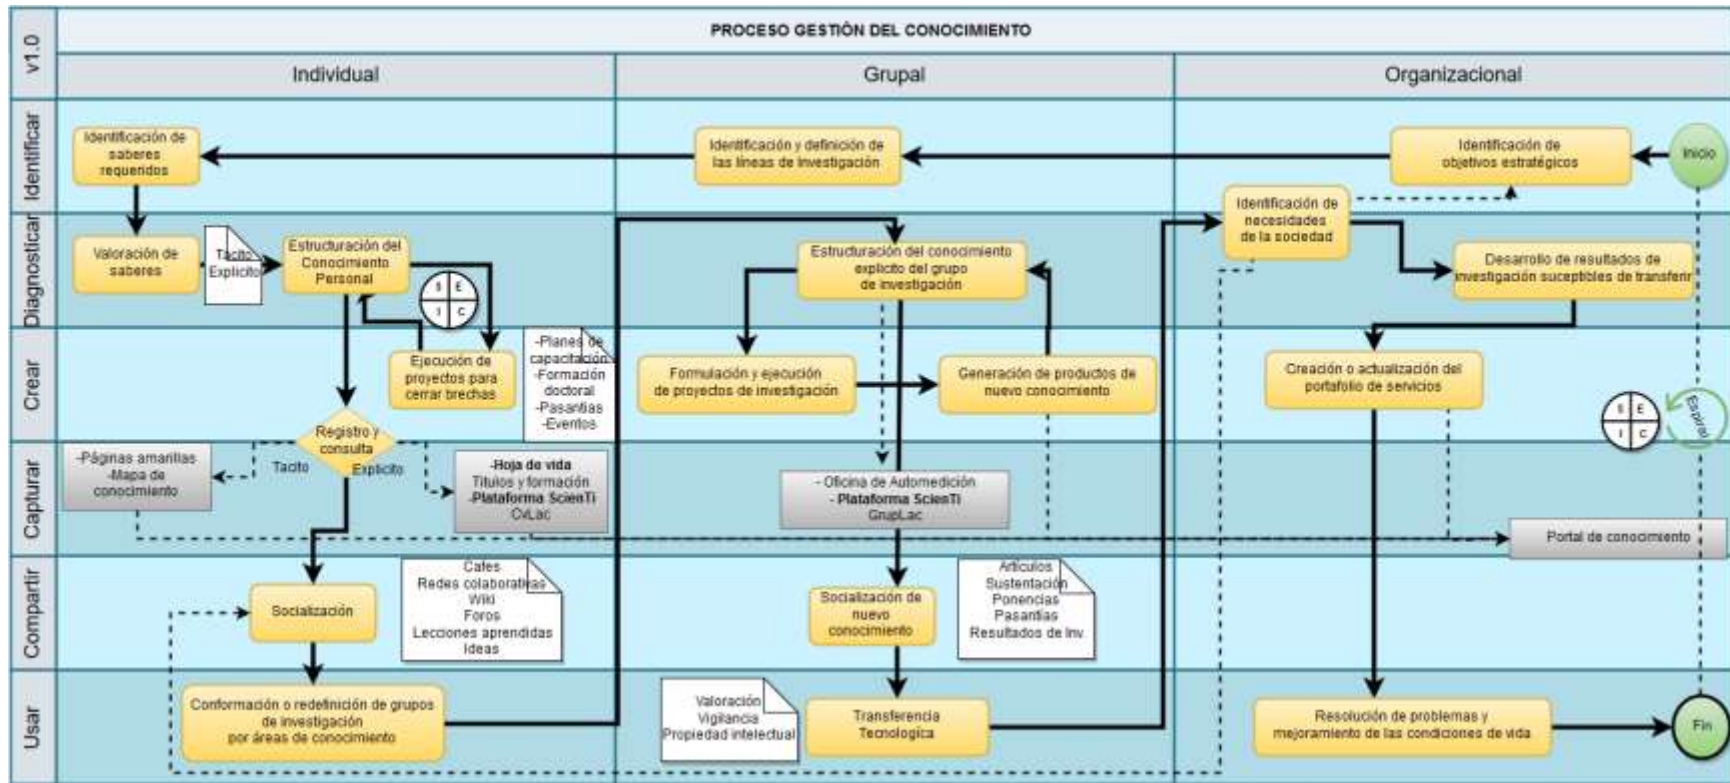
v1.0

PROCESO GESTIÓN DEL CONOCIMIENTO

Individual

Grupal

Organizacional

Identificar

Diagnosticar

Crear

Capturar

Compartir

Usar

Identificación de saberes requeridos

Identificación y definición de las líneas de investigación

Identificación de objetivos estratégicos

Inicio

Valoración de saberes

Tacito Explicito

Estructuración del Conocimiento Personal

S E I C

Estructuración del conocimiento explícito del grupo de investigación

Identificación de necesidades de la sociedad

Desarrollo de resultados de investigación suceptibles de transferir

Ejecución de proyectos para cerrar brechas

-Planes de capacitación
-Formación doctoral
-Pasantías
-Eventos

Formulación y ejecución de proyectos de investigación

Generación de productos de nuevo conocimiento

Creación o actualización del portafolio de servicios

S E I C

Espiral

Registro y consulta

Tacito

Explicito

-Páginas amarillas
-Mapa de conocimiento

Hoja de vida
Títulos y formación
Plataforma ScienTi
CvLac

- Oficina de Automedición
- Plataforma ScienTi
GrupLac

Portal de conocimiento

Socialización

Cafes
Redes colaborativas
Wiki
Foros
Lecciones aprendidas
Ideas

Socialización de nuevo conocimiento

Artículos
Sustentación
Ponencias
Pasantías
Resultados de Inv.

Conformación o redefinición de grupos de investigación por áreas de conocimiento

Valoración
Vigilancia
Propiedad intelectual

Transferencia Tecnologica

Resolución de problemas y mejoramiento de las condiciones de vida

Fin